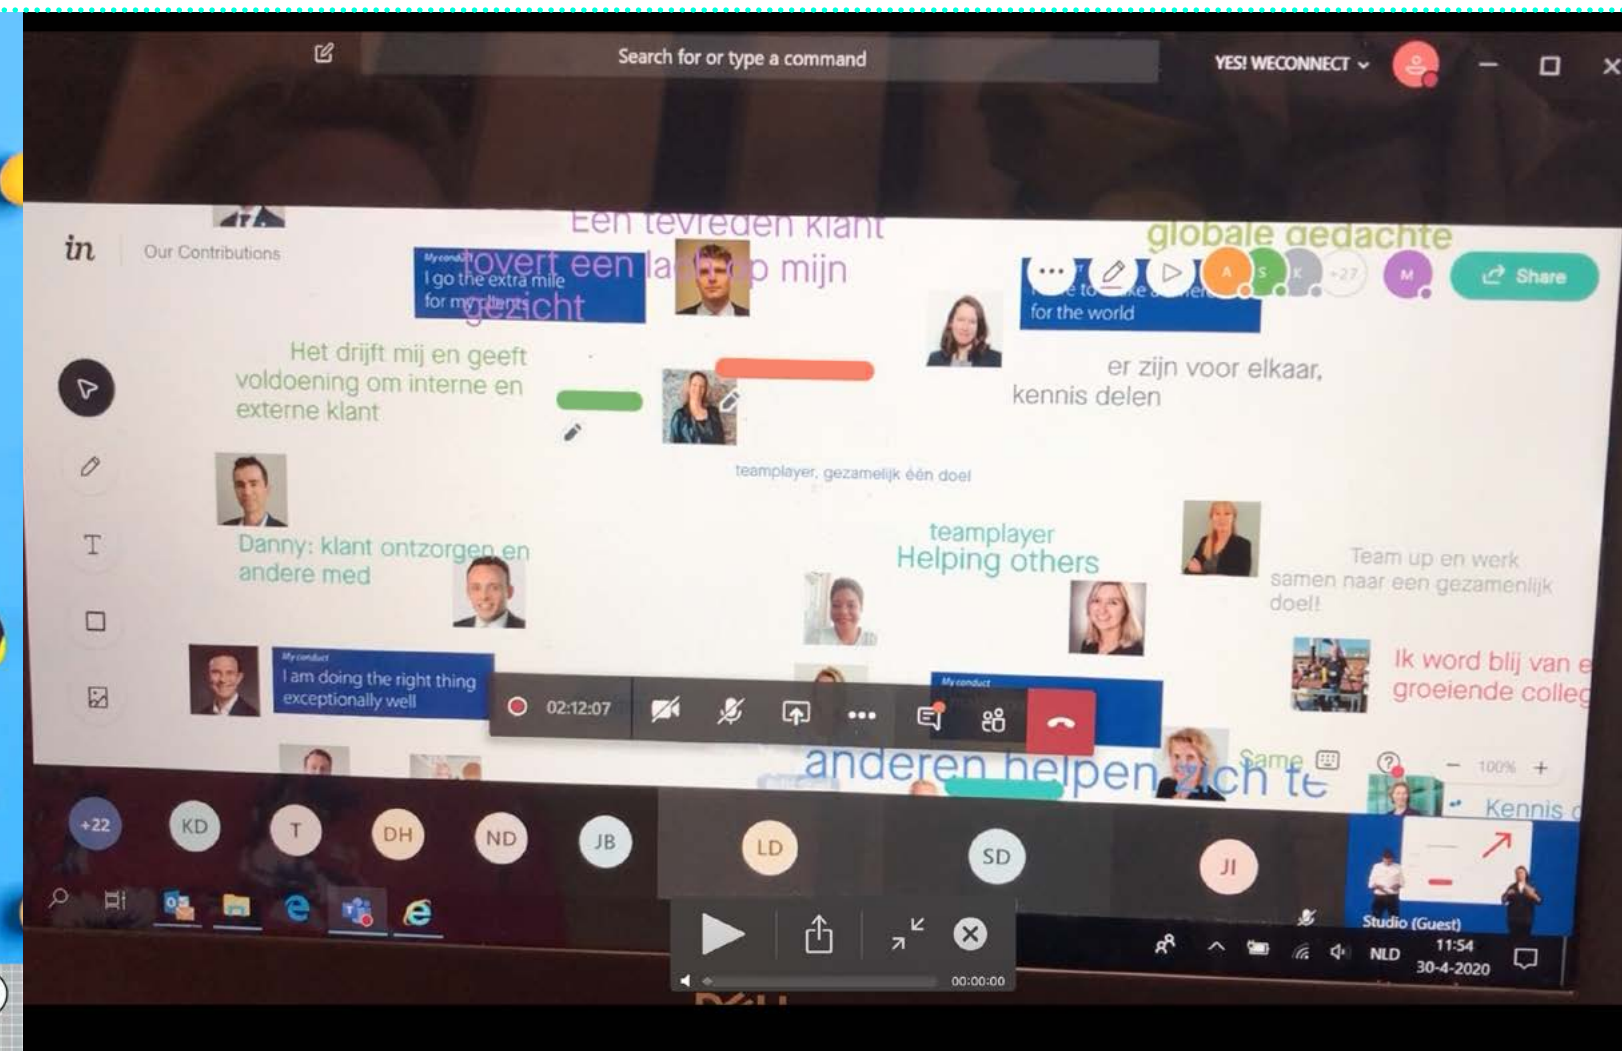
Search for or type a command

YES! WECONNECT

in Our Contributions

Een tevreden klant

My conduct
I go the extra mile for my clients

tovert een lach op mijn gezicht

globale gedachte

A S K +27 M

Share

for the world

Het drijft mij en geeft voldoening om interne en externe klant

er zijn voor elkaar, kennis delen

teamplayer, gezamelijk één doel

teamplayer
Helping others

Danny: klant ontzorgen en andere med

Team up en werk samen naar een gezamenlijk doel!

Ik word blij van e groeiende colleg

My conduct
I am doing the right thing exceptionally well

02:12:07

My conduct

anderen helpen zich te

Same

100%

Kennis

+22 KD T DH ND JB LD SD JI

Studio (Guest)

NLD 11:54 30-4-2020

00:00:00